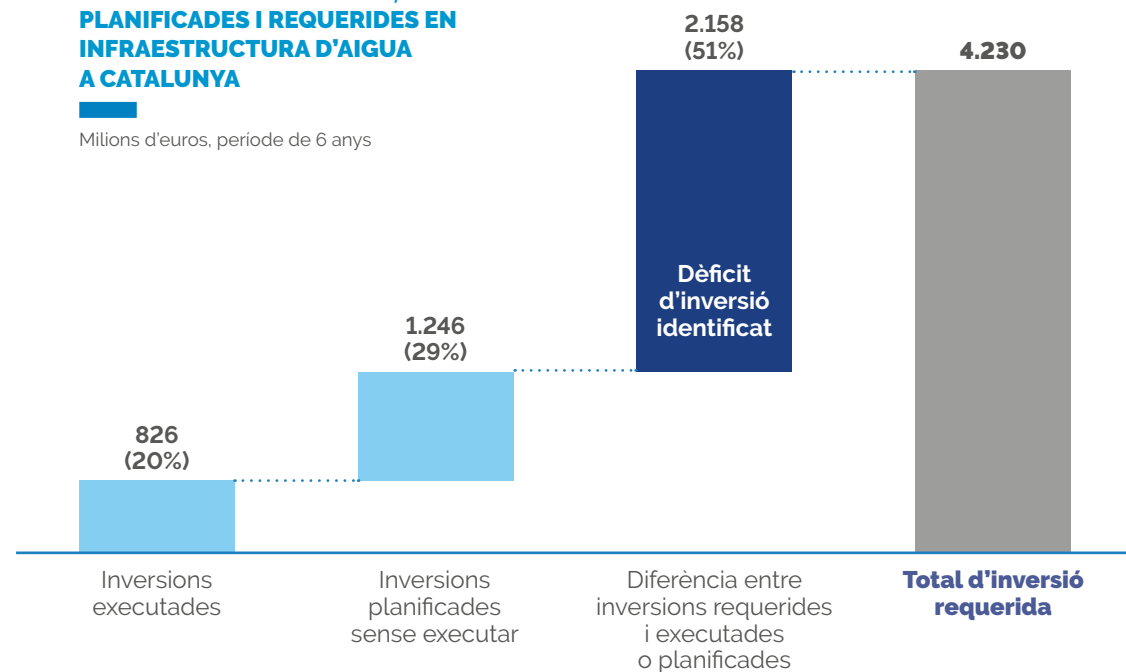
PLANIFICADES I REQUERIDES EN INFRAESTRUCTURA D'AIGUA A CATALUNYA

Milions d'euros, període de 6 anys

2.158
(51%)

4.230

Dèficit d'inversió identificat

1.246
(29%)

826
(20%)

Inversions executades

Inversions planificades sense executar

Diferència entre inversions requerides i executades o planificades

Total d'inversió requerida